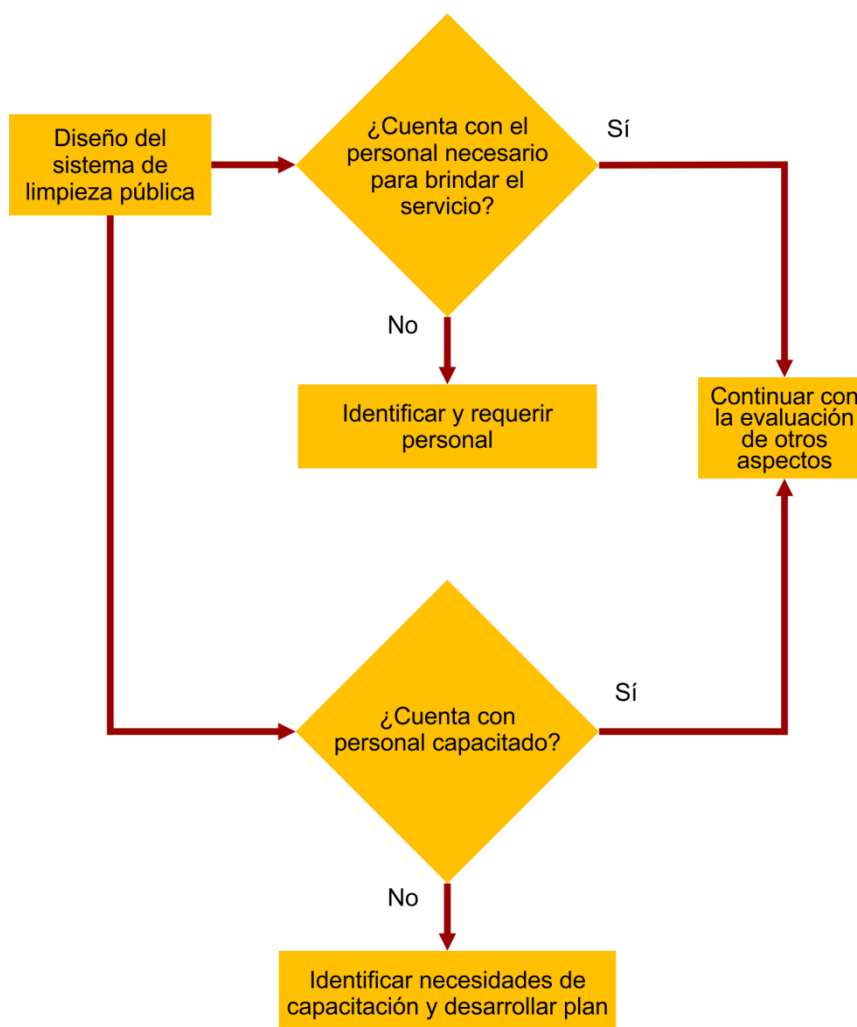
Diseño del sistema de limpieza pública

¿Cuenta con el personal necesario para brindar el servicio?

Sí

No

Identificar y requerir personal

Continuar con la evaluación de otros aspectos

¿Cuenta con personal capacitado?

Sí

No

Identificar necesidades de capacitación y desarrollar plan